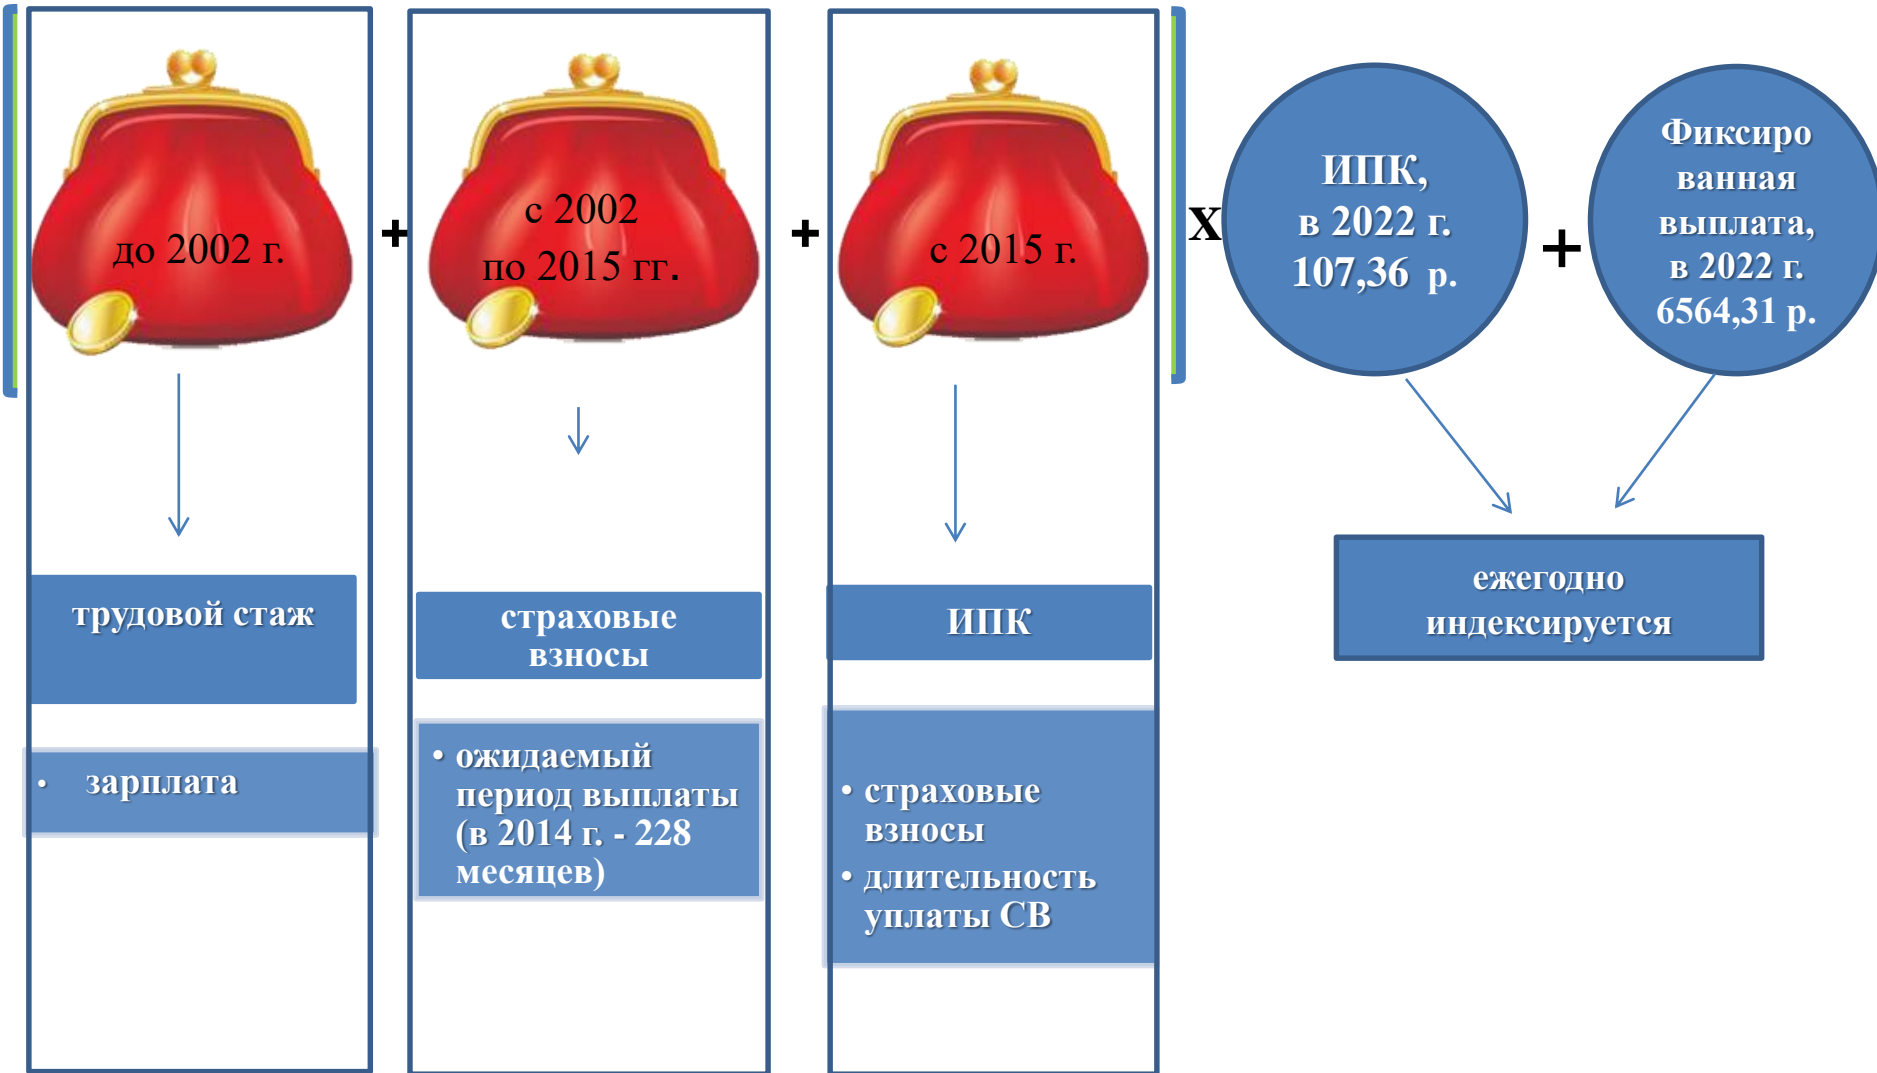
до 2002 г.

+

с 2002 по 2015 гг.

+

с 2015 г.

Х

ИПК, в 2022 г. 107,36 р.

+

Фиксированная выплата, в 2022 г. 6564,31 р.

трудовой стаж

страховые взносы

ИПК

ежегодно индексируется

• зарплата

• ожидаемый период выплаты (в 2014 г. - 228 месяцев)

• страховые взносы
• длительность уплаты СВ